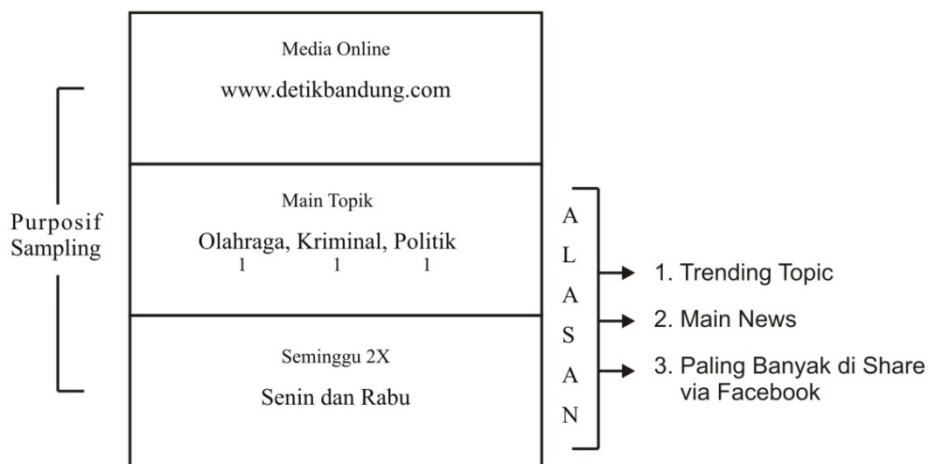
Media Online

www.detikbandung.com

Purposif Sampling

Main Topik

Olahraga, Kriminal, Politik
1 1 1

Seminggu 2X

Senin dan Rabu

A
L
A
S
A
N

1. Trending Topic

2. Main News

3. Paling Banyak di Share via Facebook